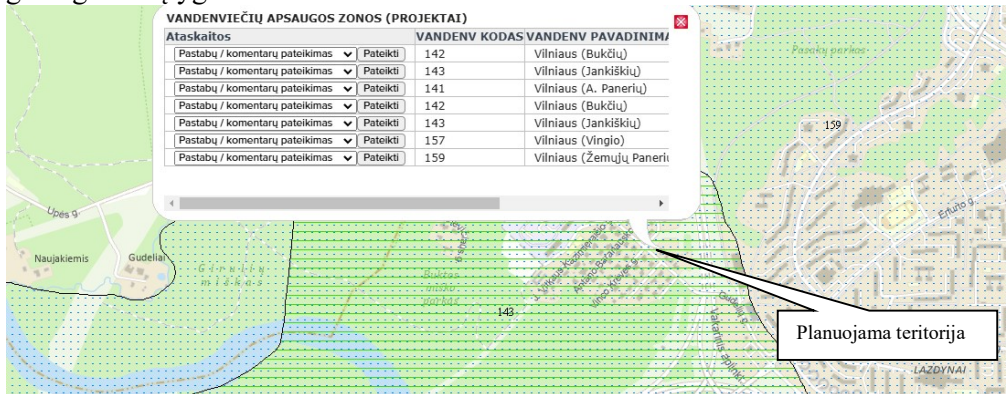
VANDENVIEČIŲ APSAUGOS ZONOS (PROJEKTAI)

| Ataskaitos | VANDENV KODAS | VANDENV PAVADINIMA |
|---|---|---|
| Pastabų / komentarų pateikimas Pateikti | 142 | Vilniaus (Bukčių) |
| Pastabų / komentarų pateikimas Pateikti | 143 | Vilniaus (Jankiškių) |
| Pastabų / komentarų pateikimas Pateikti | 141 | Vilniaus (A. Panerių) |
| Pastabų / komentarų pateikimas Pateikti | 142 | Vilniaus (Bukčių) |
| Pastabų / komentarų pateikimas Pateikti | 143 | Vilniaus (Jankiškių) |
| Pastabų / komentarų pateikimas Pateikti | 157 | Vilniaus (Vingio) |
| Pastabų / komentarų pateikimas Pateikti | 159 | Vilniaus (Žemųjų Panerių |

Pasakų parkas
159
Upės g.
Erfurto g.
Naujakiemis
Gudeliai
Gineitiškių miškas
Bukčių miško parkas
143
LAZDYNAI
Planuojama teritorija